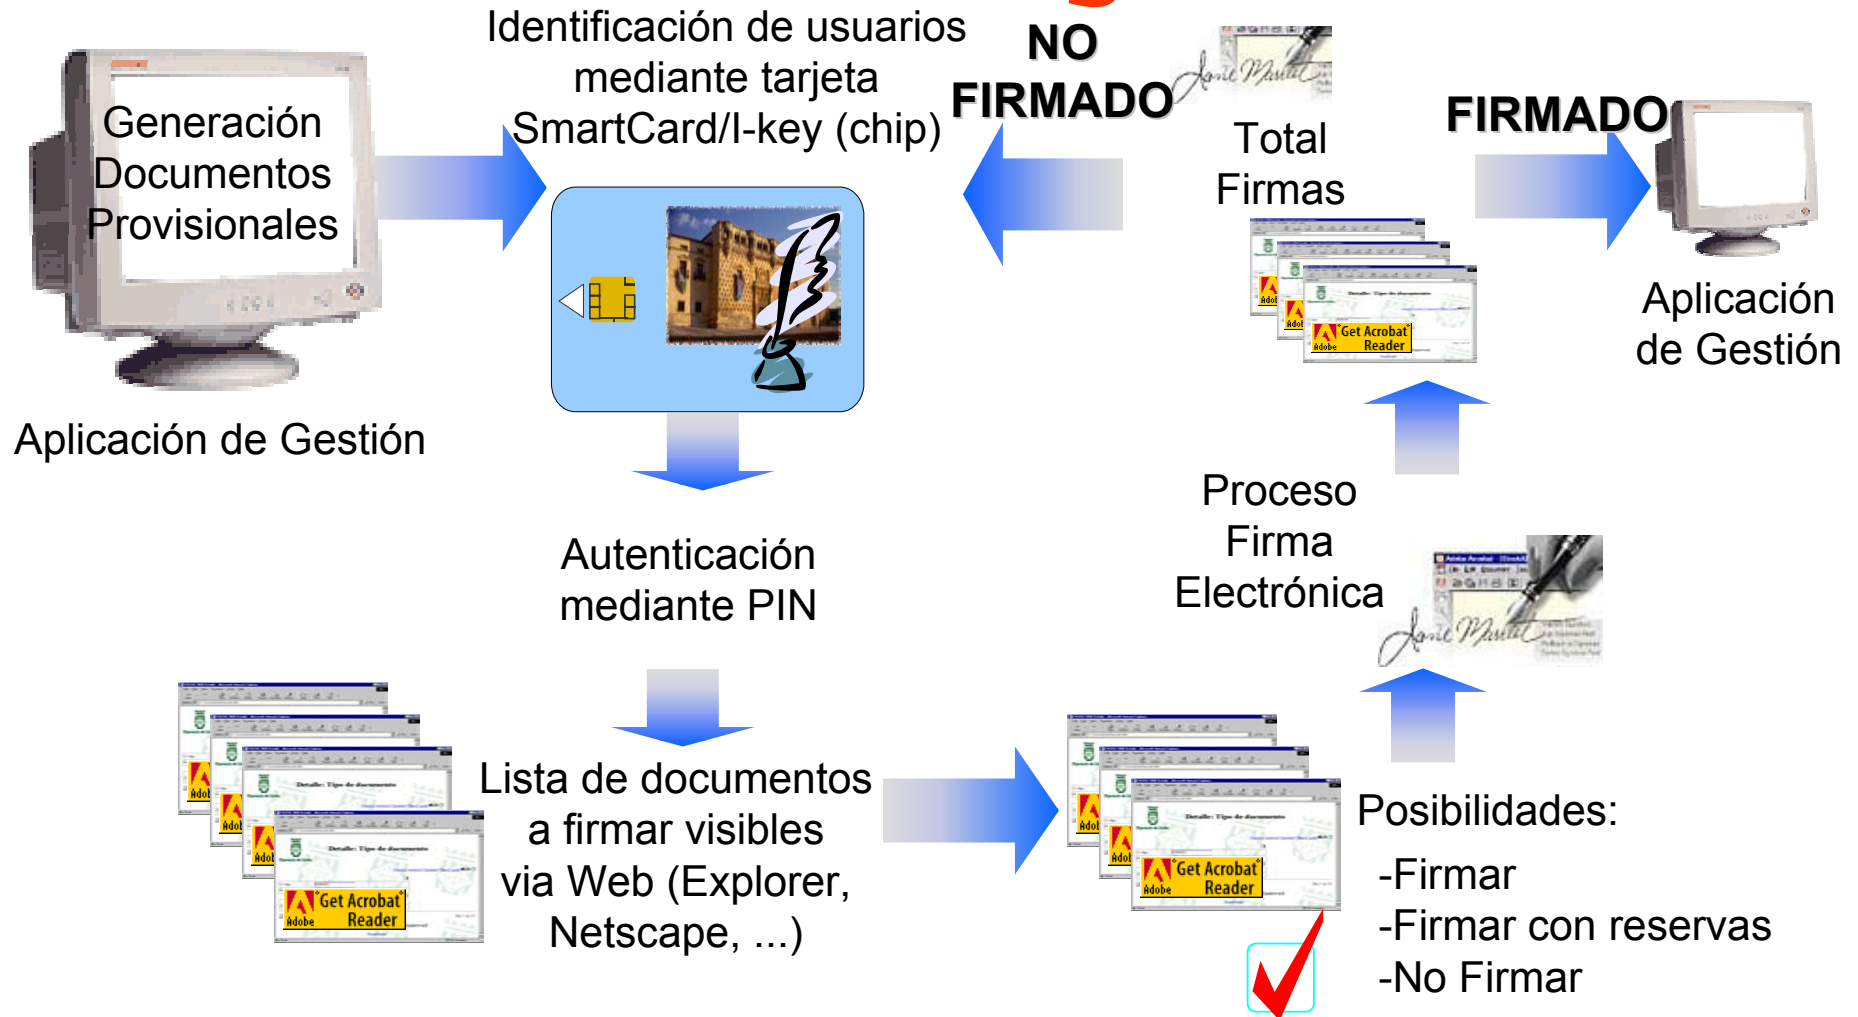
Generación Documentos Provisionales

Aplicación de Gestión

Identificación de usuarios mediante tarjeta SmartCard/I-key (chip)

NO FIRMADO

Total Firmas

FIRMADO

Aplicación de Gestión

Get Acrobat Reader

Autenticación mediante PIN

Proceso Firma Electrónica

Lista de documentos a firmar visibles via Web (Explorer, Netscape, ...)

Get Acrobat Reader

Get Acrobat Reader

Posibilidades:
-Firmar
-Firmar con reservas
-No Firmar